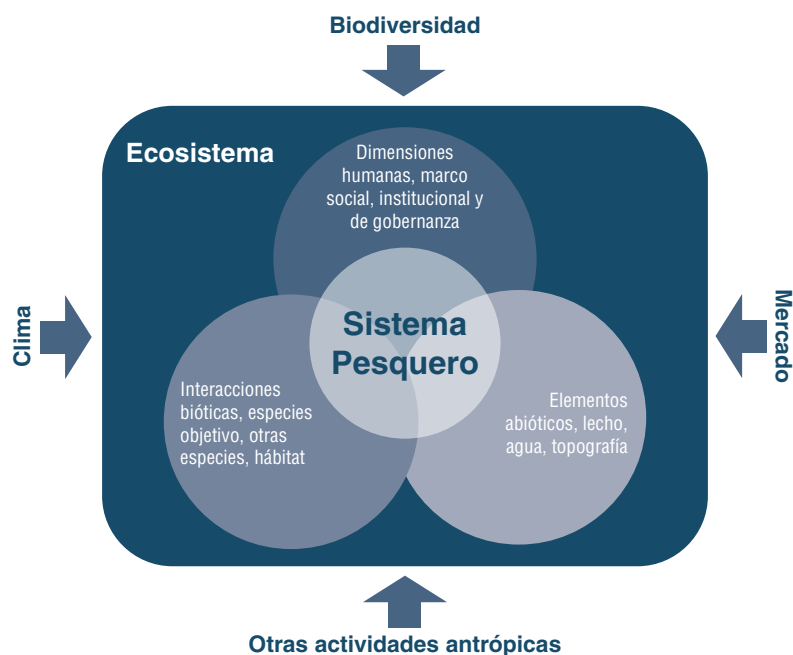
Biodiversidad

Ecosistema

Dimensiones humanas, marco social, institucional y de gobernanza

Clima

Sistema Pesquero

Mercado

Interacciones bióticas, especies objetivo, otras especies, hábitat

Elementos abióticos, lecho, agua, topografía

Otras actividades antrópicas